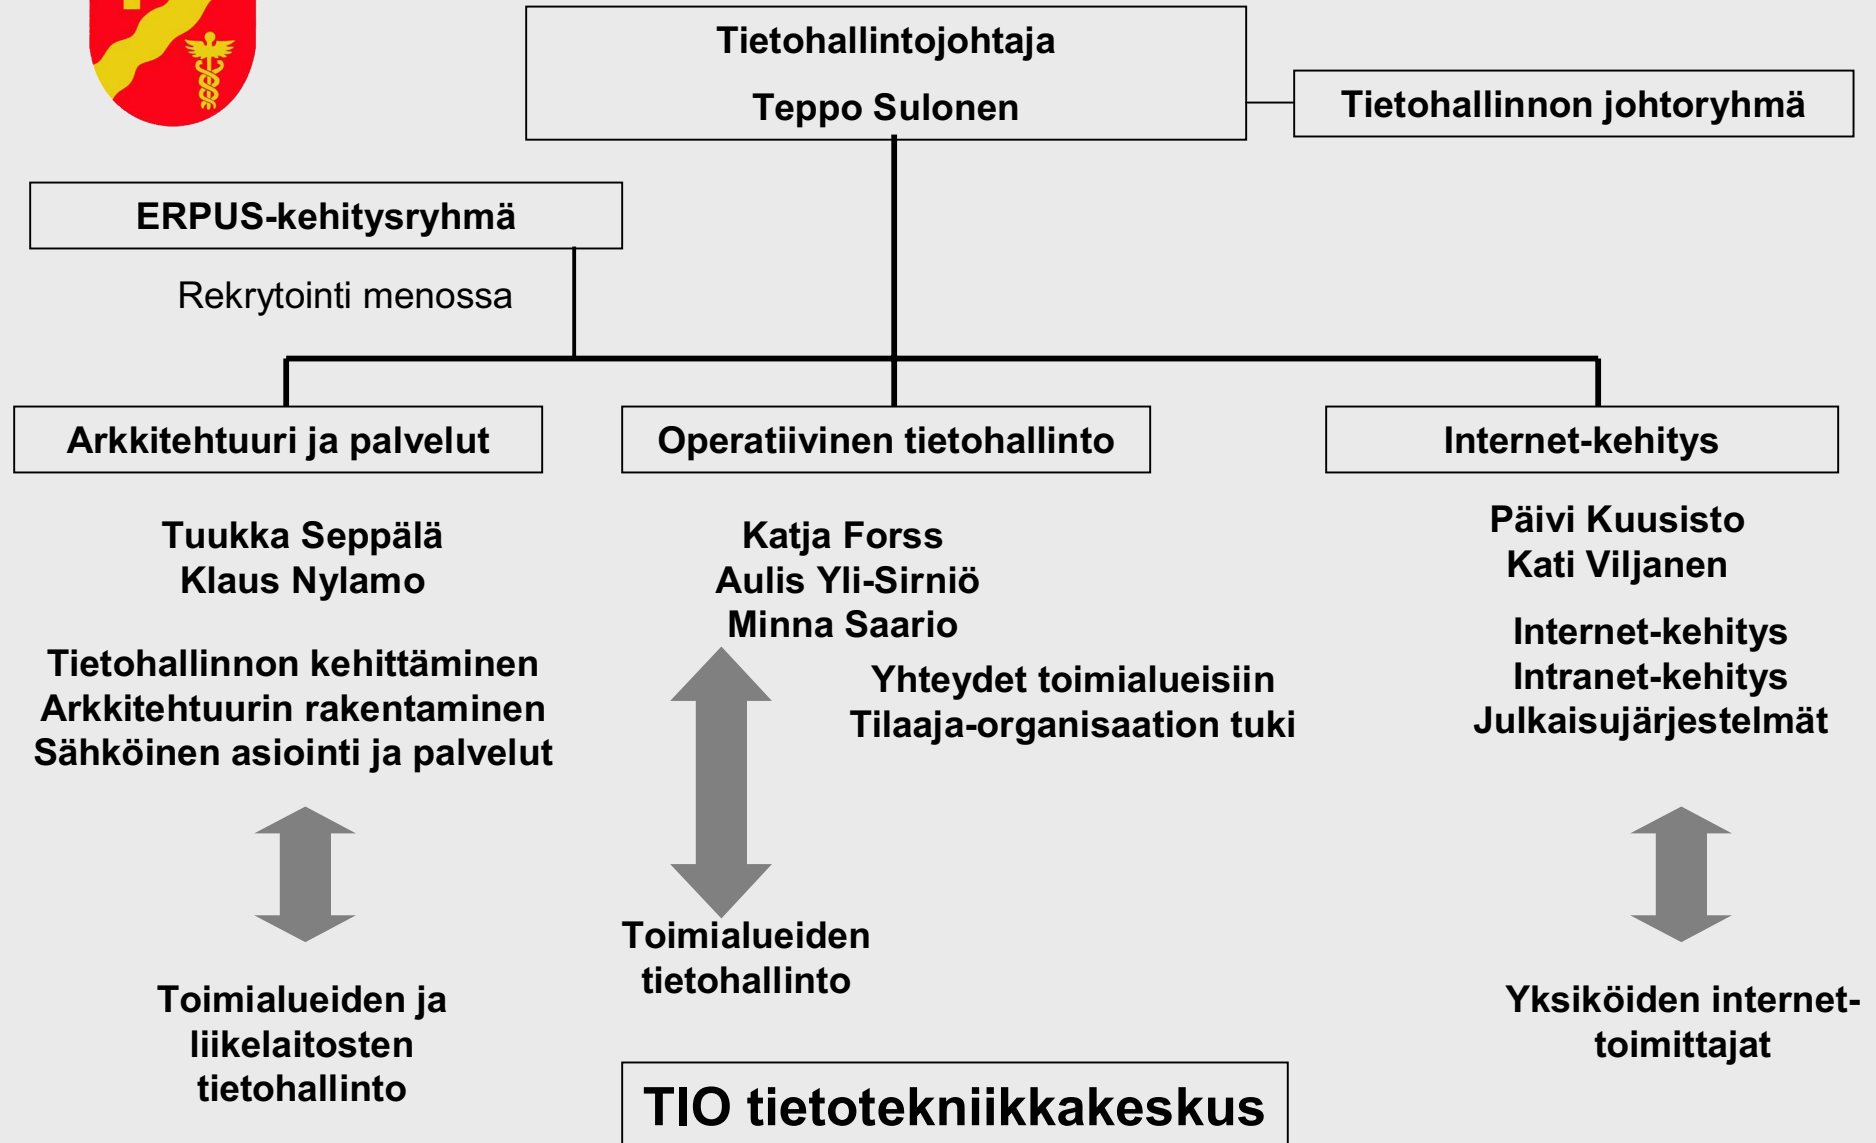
Tietohallintojohtaja

Teppo Sulonen

Tietohallinnon johtoryhmä

ERPUS-kehitysryhmä

Rekrytointi menossa

Arkkitehtuuri ja palvelut

Operatiivinen tietohallinto

Internet-kehitys

Tuukka Seppälä
Klaus Nylamo

Tietohallinnon kehittäminen
Arkkitehtuurin rakentaminen
Sähköinen asiointi ja palvelut

Toimialueiden ja liikelaitosten tietohallinto

Katja Forss
Aulis Yli-Sirniö
Minna Saario

Yhteydet toimialueisiin
Tilaaja-organisaation tuki

Toimialueiden tietohallinto

Päivi Kuusisto
Kati Viljanen

Internet-kehitys
Intranet-kehitys
Julkaisujärjestelmät

Yksiköiden internet-toimittajat

TIO tietotekniikkakeskus